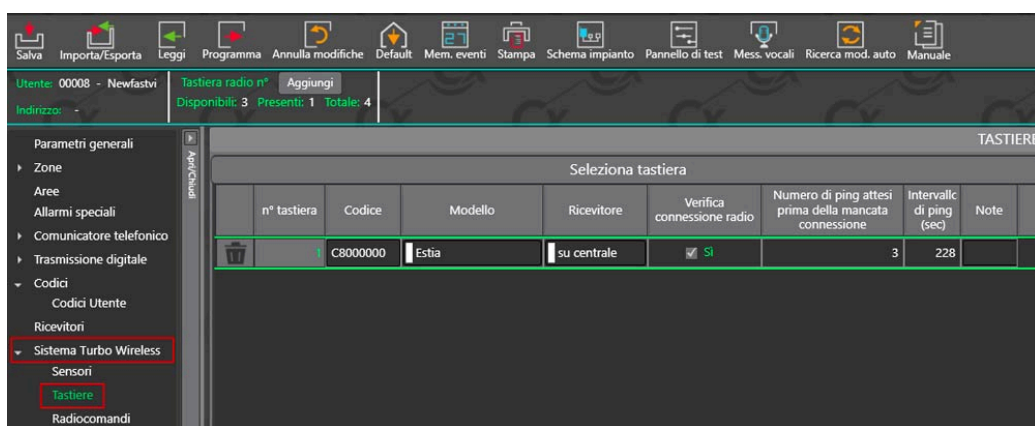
Salva Importa/Esporta Leggi Programma Annulla modifiche Default Mem. eventi Stampa Schema impianto Pannello di test Mess. vocali Ricerca mod. auto Manuale

Utente: 00008 - Newfastvi
Indirizzo: -

Tastiera radio n° Aggiungi
Disponibili: 3 Presenti: 1 Totale: 4

Parametri generali
Zone
Aree
Allarmi speciali
Comunicatore telefonico
Trasmissione digitale
Codici
Codici Utente
Ricevitori
Sistema Turbo Wireless
Sensori
Tastiere
Radiocomandi

Apri/Chiudi

TASTIERE

Seleziona tastiera

| | n° tastiera | Codice | Modello | Ricevitore | Verifica connessione radio | Numero di ping attesi prima della mancata connessione | Intervallo di ping (sec) | Note |
|---|---|---|---|---|---|---|---|---|
| | 1 | C8000000 | Estia | su centrale | Sì | 3 | 228 | |